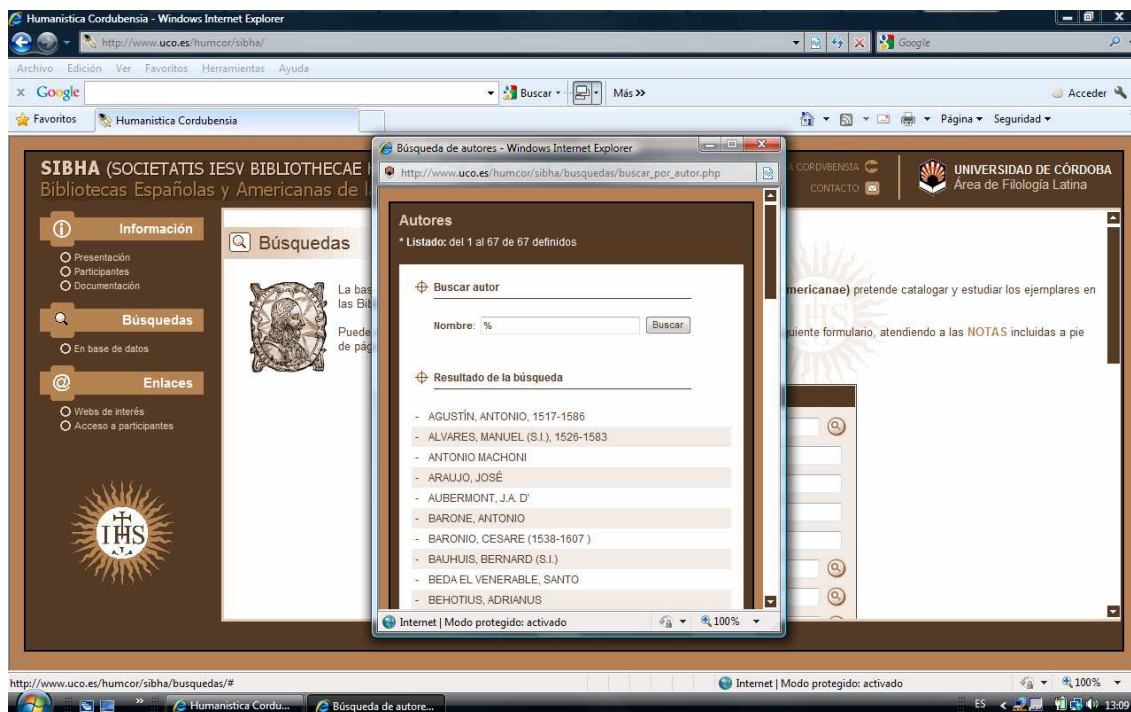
Humanistica Cordubensia - Windows Internet Explorer

http://www.uco.es/humcor/sibha/

Google

Archivo Edición Ver Favoritos Herramientas Ayuda

x Google

Buscar · Más »

Acceder

Favoritos Humanistica Cordubensia

Página · Seguridad ·

SIBHA (SOCIETATIS IESV BIBLIOTHECAE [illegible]
Bibliotecas Españolas y Americanas de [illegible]

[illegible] CORDVBENSIA
CONTACTO

UNIVERSIDAD DE CÓRDOBA
Área de Filología Latina

Información
Presentación
Participantes
Documentación

Búsquedas
En base de datos

Enlaces
Webs de interés
Acceso a participantes

IHS

Búsquedas

La bas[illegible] las Bib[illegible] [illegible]mericanae) pretende catalogar y estudiar los ejemplares en

Puede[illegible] de pág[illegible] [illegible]uiente formulario, atendiendo a las NOTAS incluidas a pie

Búsqueda de autores - Windows Internet Explorer

http://www.uco.es/humcor/sibha/busquedas/buscar_por_autor.php

Autores
* Listado: del 1 al 67 de 67 definidos

Buscar autor

Nombre: %

Buscar

Resultado de la búsqueda

- AGUSTÍN, ANTONIO, 1517-1586
- ALVARES, MANUEL (S.I.), 1526-1583
- ANTONIO MACHONI
- ARAUJO, JOSÉ
- AUBERMONT, J.A. D'
- BARONE, ANTONIO
- BARONIO, CESARE (1538-1607 )
- BAUHUIS, BERNARD (S.I.)
- BEDA EL VENERABLE, SANTO
- BEHOTIUS, ADRIANUS

Internet | Modo protegido: activado 100%

http://www.uco.es/humcor/sibha/busquedas/#

Internet | Modo protegido: activado 100%

Humanistica Cordu... Búsqueda de autore...

ES 13:09